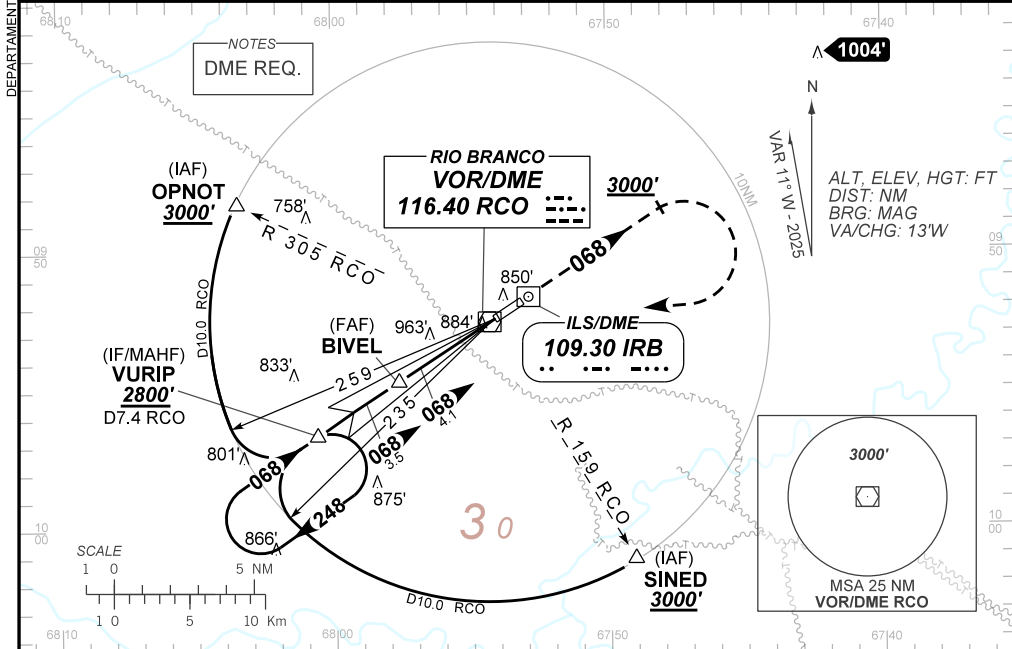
DEPARTAMENT

68 10
68 00
67 50
67 40

NOTES
DME REQ.

1004'
N

VAR 11° W - 2025

ALT, ELEV, HGT: FT
DIST: NM
BRG: MAG
VA/CHG: 13'W

09
50

(IAF)
OPNOT
3000'

758'

R 305 RCO

RIO BRANCO
VOR/DME
116.40 RCO

3000'

068

10NM

850'

884'

963'

(FAF)
BIVEL

ILS/DME
109.30 IRB

D10.0 RCO

(IF/MAHF)
VURIP
2800'
D7.4 RCO

833'

259

235

068
4.1

068
3.5

801'

068

875'

248

866'

R 159 RCO

3 0

3000'

MSA 25 NM
VOR/DME RCO

(IAF)
SINED
3000'

D10.0 RCO

SCALE
1 0 5 NM
1 0 5 10 Km

10
00